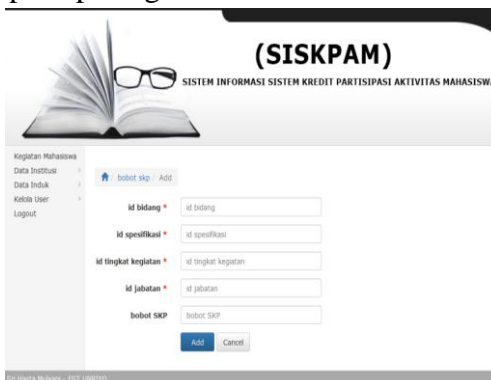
pumpung

(SISKPAM)

SISTEM INFORMASI SISTEM KREDIT PARTISIPASI AKTIVITAS MAHASISWA

Kegiatan Mahasiswa
Data Institusi
Data Induk
Kelola User
Logout

bobot skp / Add

id bidang * id bidang

id spesifikasi * id spesifikasi

id tingkat kegiatan * id tingkat kegiatan

id jabatan * id jabatan

bobot SKP bobot SKP

Add Cancel

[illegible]